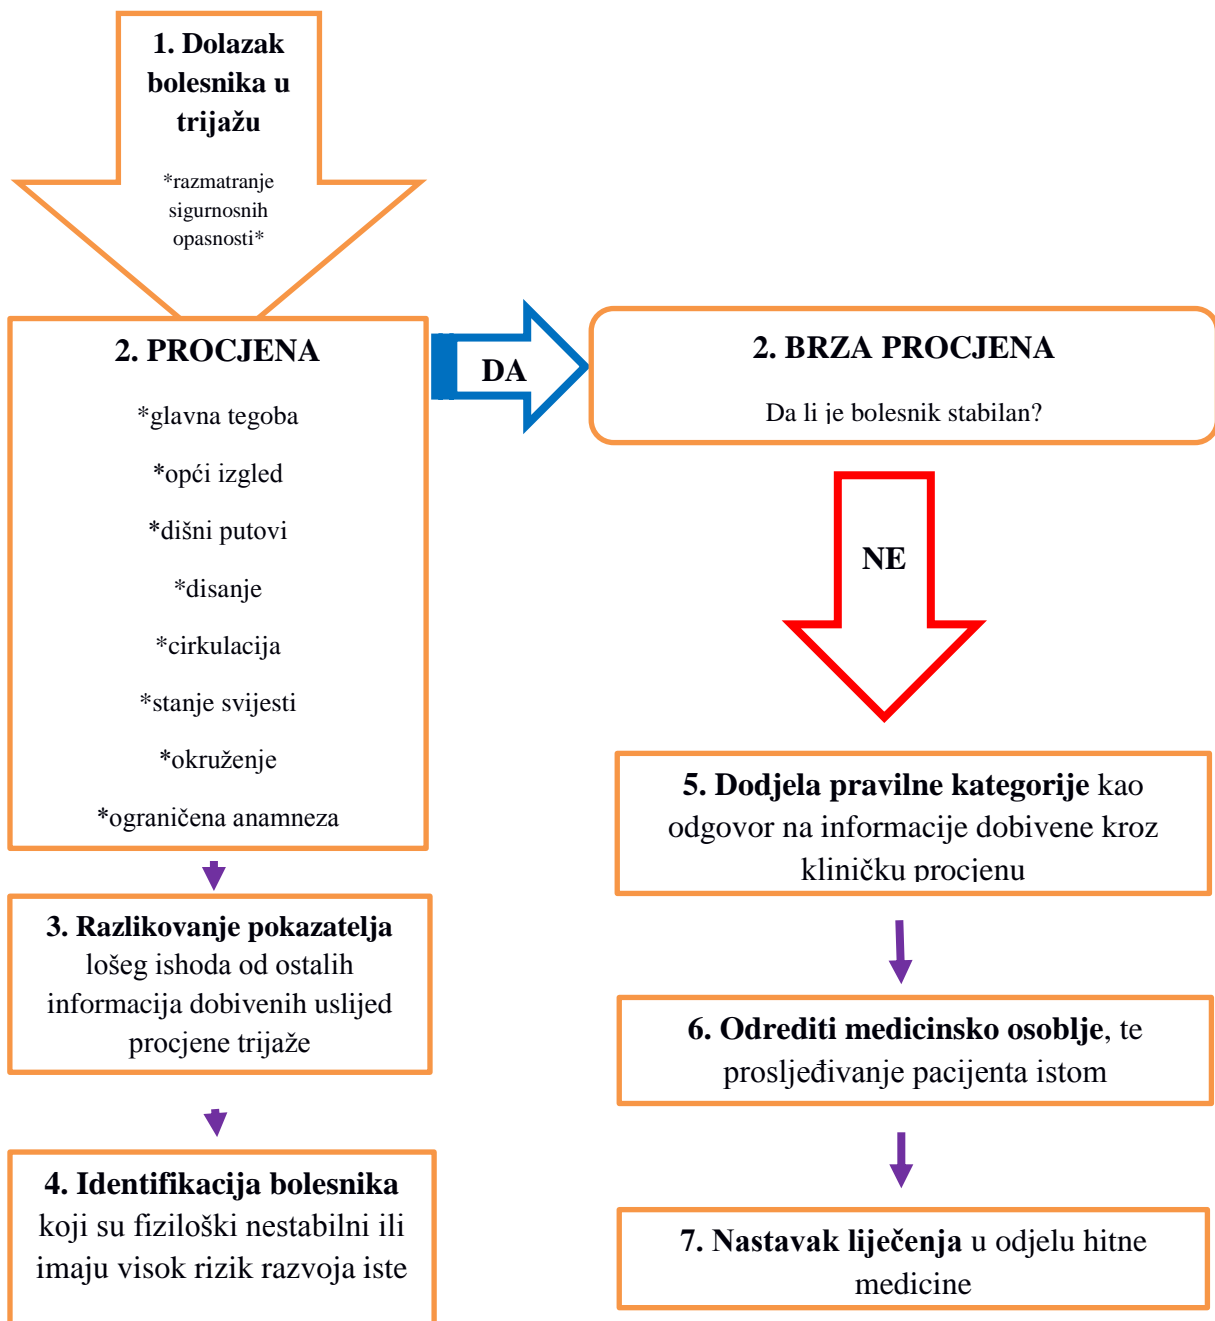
1. Dolazak bolesnika u trijažu

*razmatranje sigurnosnih opasnosti*

2. PROCJENA

*glavna tegoba

*opći izgled

*dišni putovi

*disanje

*cirkulacija

*stanje svijesti

*okruženje

*ograničena anamneza

DA

2. BRZA PROCJENA

Da li je bolesnik stabilan?

NE

5. Dodjela pravilne kategorije kao odgovor na informacije dobivene kroz kliničku procjenu

3. Razlikovanje pokazatelja lošeg ishoda od ostalih informacija dobivenih uslijed procjene trijaže

6. Odrediti medicinsko osoblje, te prosljeđivanje pacijenta istom

4. Identifikacija bolesnika koji su fiziloški nestabilni ili imaju visok rizik razvoja iste

7. Nastavak liječenja u odjelu hitne medicine